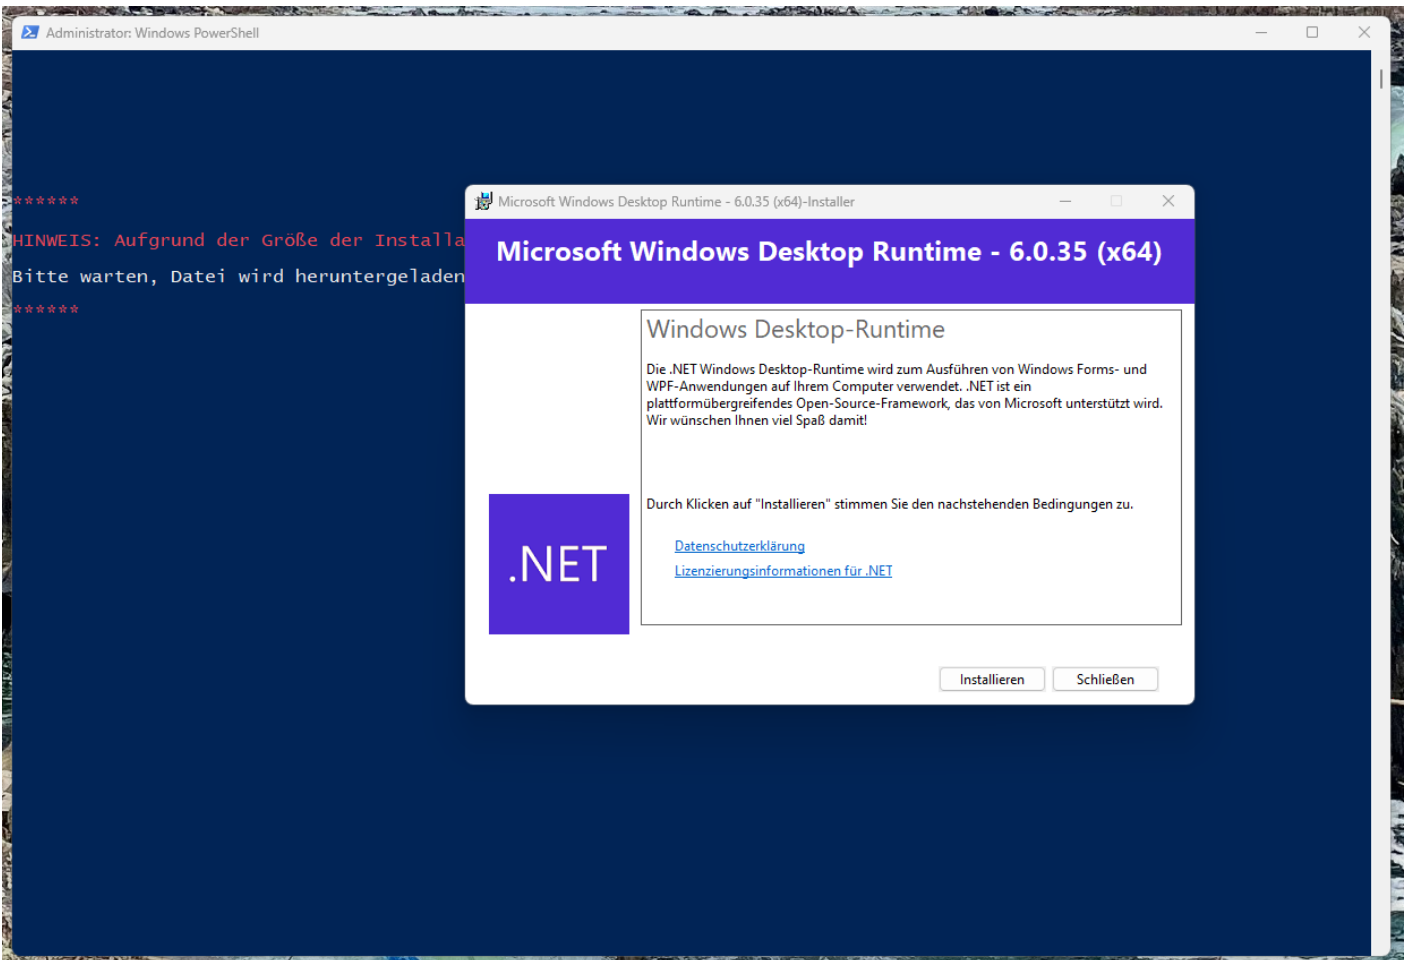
Administrator: Windows PowerShell

******
HINWEIS: Aufgrund der Größe der Installa
Bitte warten, Datei wird heruntergeladen
******

Microsoft Windows Desktop Runtime - 6.0.35 (x64)-Installer

Microsoft Windows Desktop Runtime - 6.0.35 (x64)

Windows Desktop-Runtime

Die .NET Windows Desktop-Runtime wird zum Ausführen von Windows Forms- und WPF-Anwendungen auf Ihrem Computer verwendet. .NET ist ein plattformübergreifendes Open-Source-Framework, das von Microsoft unterstützt wird. Wir wünschen Ihnen viel Spaß damit!

Durch Klicken auf "Installieren" stimmen Sie den nachstehenden Bedingungen zu.

Datenschutzerklärung
Lizenzierungsinformationen für .NET

.NET

Installieren Schließen